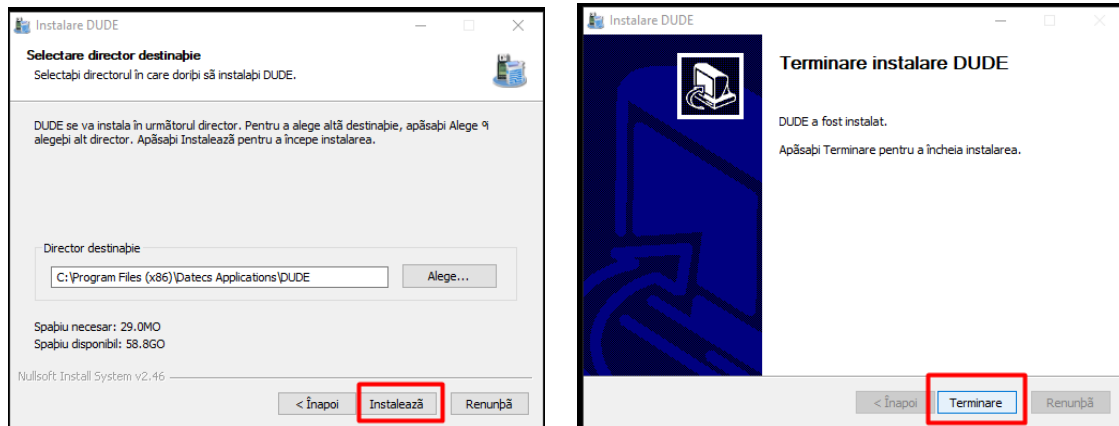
Instalare DUDE

Selectare director destinaþie
Selectaþi directorul în care doriþi sã instalaþi DUDE.

DUDE se va instala în urmãtorul director. Pentru a alege altã destinaþie, apãsaþi Alege ºi alegeþi alt director. Apãsaþi Instaleazã pentru a începe instalarea.

Director destinaþie
C:\Program Files (x86)\Datecs Applications\DUDE
Alege...

Spaþiu necesar: 29.0MO
Spaþiu disponibil: 58.8GO

Nullsoft Install System v2.46
< Înapoi
Instaleazã
Renunþã

Instalare DUDE

Terminare instalare DUDE

DUDE a fost instalat.

Apãsaþi Terminare pentru a încheia instalarea.

< Înapoi
Terminare
Renunþã